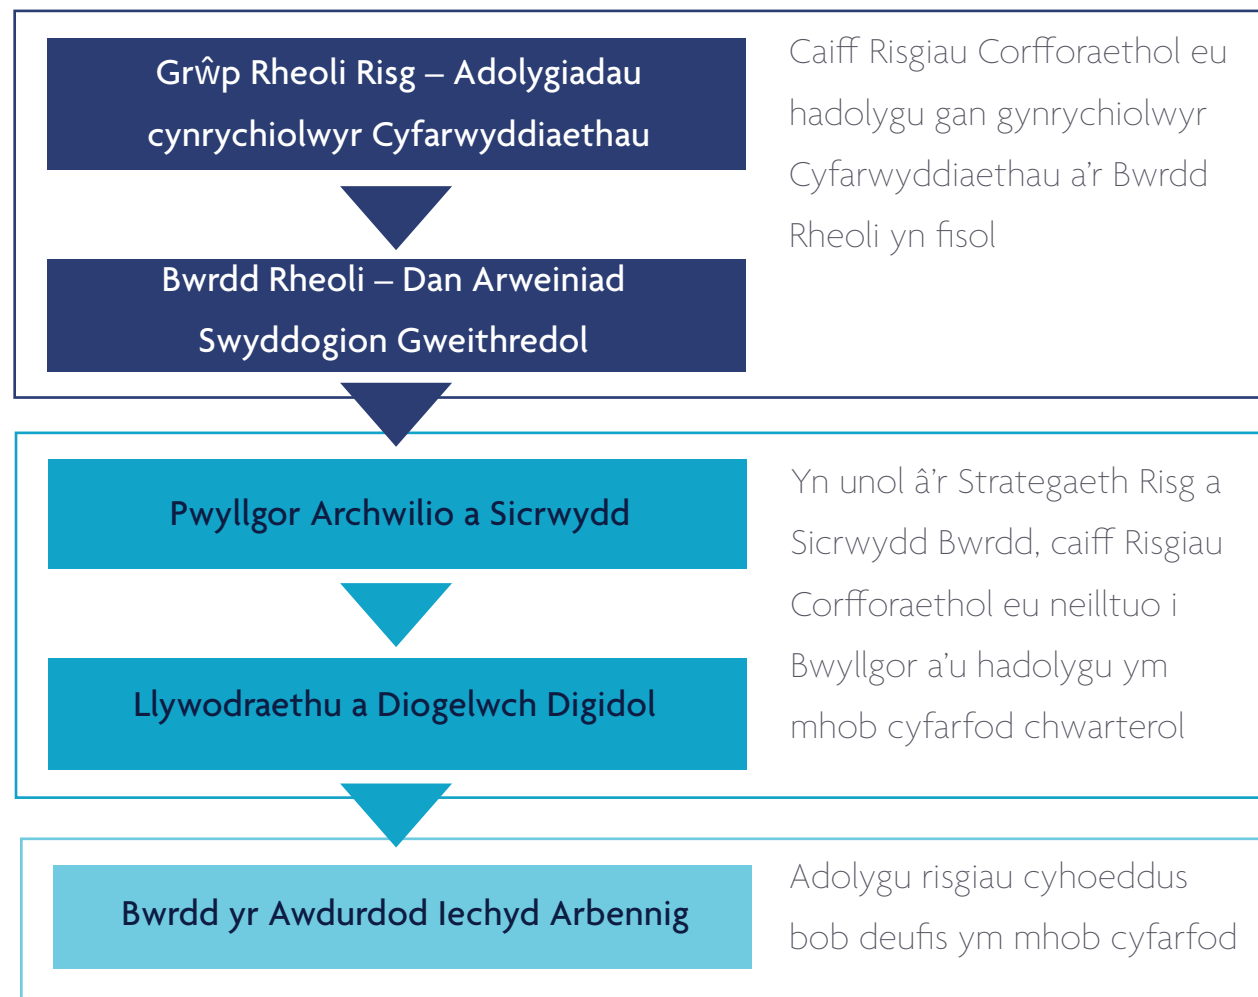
Grŵp Rheoli Risg – Adolygiadau cynrychiolwyr Cyfarwyddiaethau

Bwrdd Rheoli – Dan Arweiniad Swyddogion Gweithredol

Caiff Risgiau Corfforaethol eu hadolygu gan gynrychiolwyr Cyfarwyddiaethau a'r Bwrdd Rheoli yn fisol

Pwyllgor Archwilio a Sicrwydd

Llywodraethu a Diogelwch Digidol

Yn unol â'r Strategaeth Risg a Sicrwydd Bwrdd, caiff Risgiau Corfforaethol eu neilltuo i Bwyllgor a'u hadolygu ym mhob cyfarfod chwarterol

Bwrdd yr Awdurdod Iechyd Arbennig

Adolygu risgiau cyhoeddus bob deufis ym mhob cyfarfod